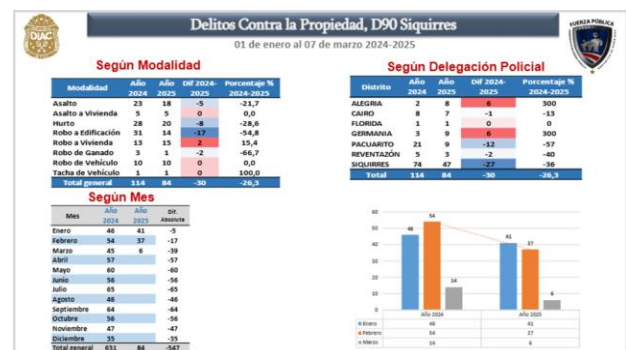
DIAC

Delitos Contra la Propiedad, D90 Siquirres

FUERZA PÚBLICA

01 de enero al 07 de marzo 2024-2025

Según Modalidad

| Modalidad | Año 2024 | Año 2025 | Dif 2024-2025 | Porcentaje % 2024-2025 |
|---|---|---|---|---|
| Asalto | 23 | 18 | -5 | -21,7 |
| Asalto a Vivienda | 5 | 5 | 0 | 0,0 |
| Hurto | 28 | 20 | -8 | -28,6 |
| Robo a Edificación | 31 | 14 | -17 | -54,8 |
| Robo a Vivienda | 13 | 15 | 2 | 15,4 |
| Robo de Ganado | 3 | 1 | -2 | -66,7 |
| Robo de Vehículo | 10 | 10 | 0 | 0,0 |
| Tacha de Vehículo | 1 | 1 | 0 | 100,0 |
| Total general | 114 | 84 | -30 | -26,3 |

Según Delegación Policial

| Distrito | Año 2024 | Año 2025 | Dif 2024-2025 | Porcentaje % 2024-2025 |
|---|---|---|---|---|
| ALEGRIA | 2 | 8 | 6 | 300 |
| CAIRO | 8 | 7 | -1 | -13 |
| FLORIDA | 1 | 1 | 0 | 0 |
| GERMANIA | 3 | 9 | 6 | 300 |
| PACUARITO | 21 | 9 | -12 | -57 |
| REVENTAZÓN | 5 | 3 | -2 | -40 |
| SIQUIRRES | 74 | 47 | -27 | -36 |
| Total | 114 | 84 | -30 | -26,3 |

Según Mes

| Mes | Año 2024 | Año 2025 | Dif. Absoluta |
|---|---|---|---|
| Enero | 46 | 41 | -5 |
| Febrero | 54 | 37 | -17 |
| Marzo | 45 | 6 | -39 |
| Abril | 57 | | -57 |
| Mayo | 60 | | -60 |
| Junio | 56 | | -56 |
| Julio | 65 | | -65 |
| Agosto | 46 | | -46 |
| Septiembre | 64 | | -64 |
| Octubre | 56 | | -56 |
| Noviembre | 47 | | -47 |
| Diciembre | 35 | | -35 |
| Total general | 631 | 84 | -547 |

60
50
40
30
20
10
0

46 54 14 41 37 6

| | Año 2024 | Año 2025 |
|---|---|---|
| Enero | 46 | 41 |
| Febrero | 54 | 37 |
| Marzo | 14 | 6 |